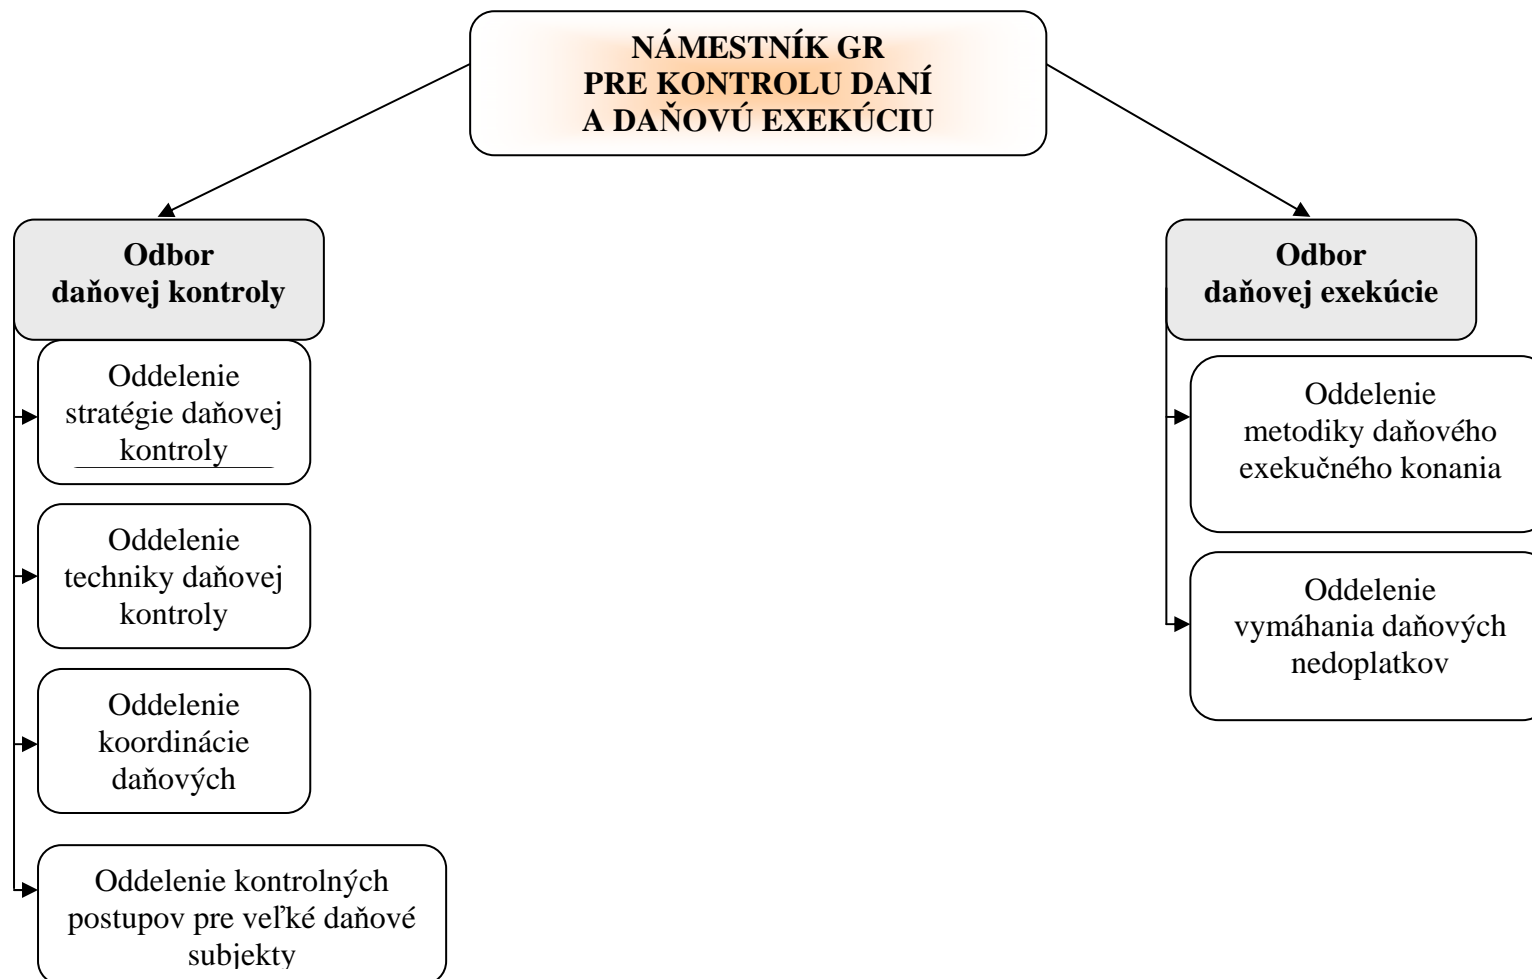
NÁMESTNÍK GR
PRE KONTROLU DANÍ
A DAŇOVÚ EXEKÚCIU

Odbor
daňovej kontroly

Oddelenie stratégie daňovej kontroly

Oddelenie techniky daňovej kontroly

Oddelenie koordinácie daňových

Oddelenie kontrolných postupov pre veľké daňové subjekty

Odbor
daňovej exekúcie

Oddelenie metodiky daňového exekučného konania

Oddelenie vymáhania daňových nedoplatkov